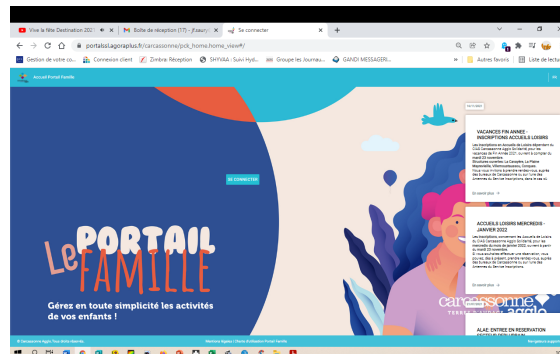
Vive la fête Destination 2021 | Boîte de réception (17) - jf.sauryc | Se connecter | +

portailsilagoraplus.fr/carcassonne/pck_home.home_view#/

Gestion de votre co... | Connexion client | Zimbra: Réception | SHYVAA - Suivi Hyd... | Groupe les Journau... | GANDI MESSAGERI... | Autres favoris | Liste de lectu

Accueil Portail Famille

SE CONNECTER

Le PORTAIL FAMILLE

Gérez en toute simplicité les activités de vos enfants !

VACANCES FIN ANNEE : INSCRIPTIONS ACCUEILS LOISIRS

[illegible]

En savoir plus →

ACCUEILS LOISIRS MERCREDIS - JANVIER 2022

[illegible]

En savoir plus →

ALAE: ENTREE EN RESERVATION

carcassonne agglo

© Carcassonne Agglo Tous droits réservés | Mentions légales | Charte d'utilisation Portail Famille | Navigateurs supportés